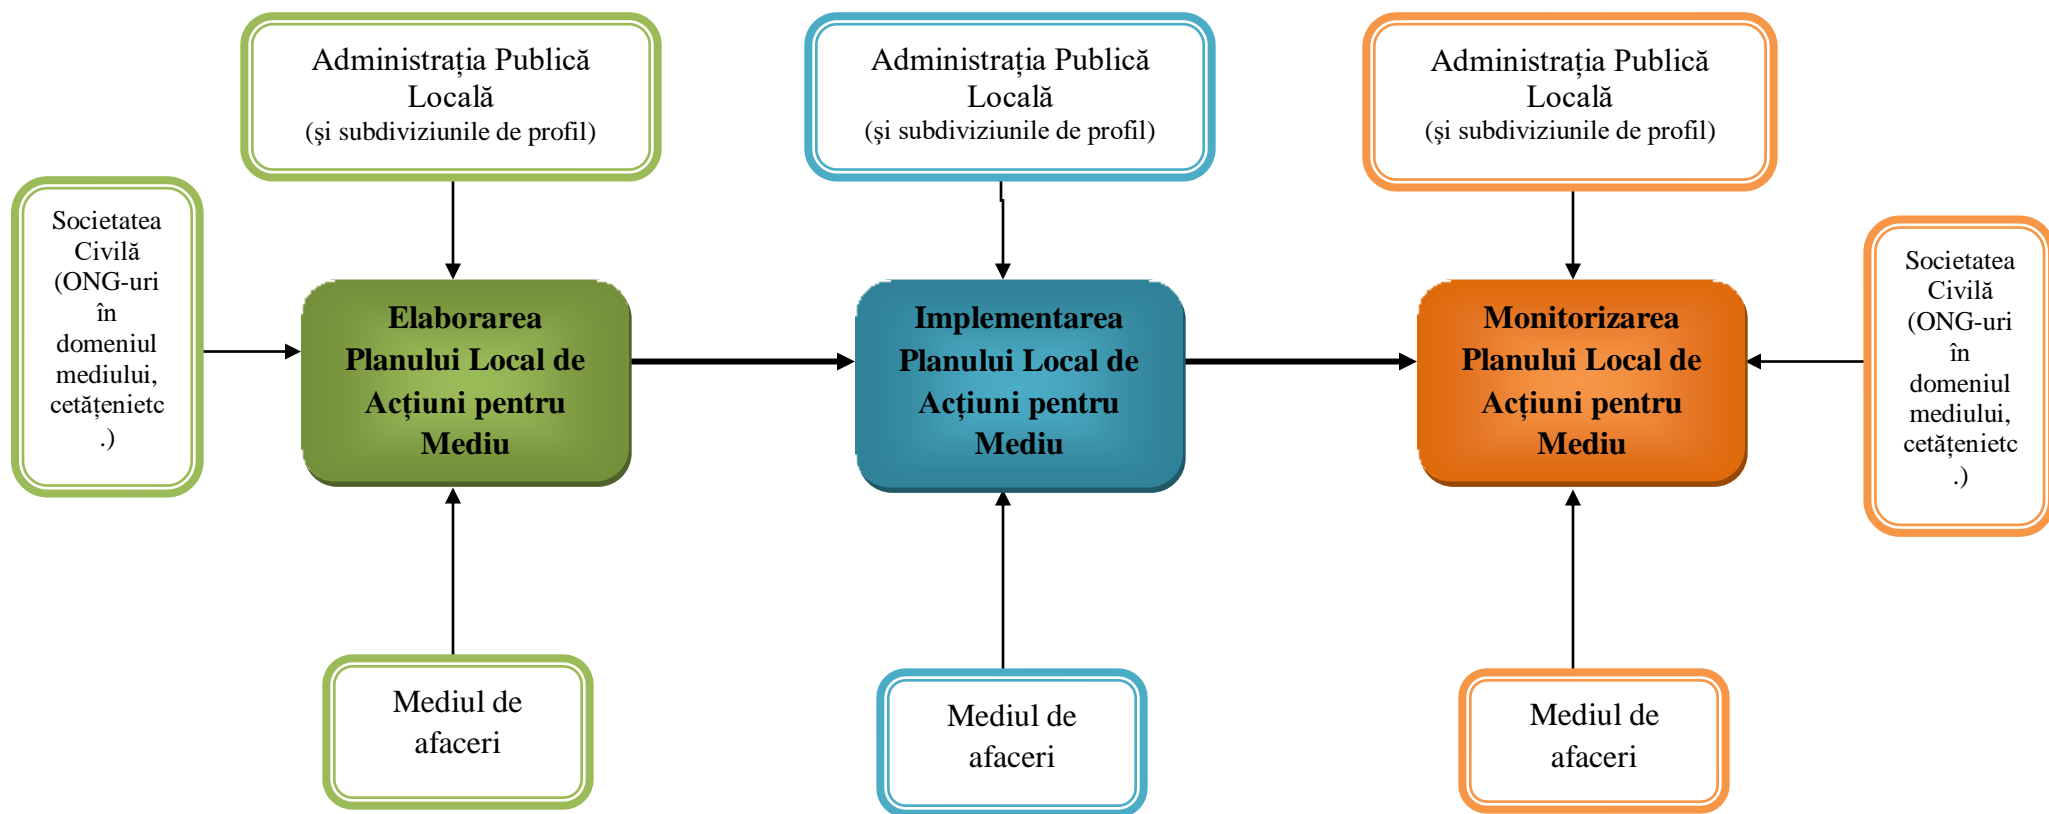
Administrația Publică Locală
(şi subdiviziunile de profil)

Administrația Publică Locală
(şi subdiviziunile de profil)

Administrația Publică Locală
(şi subdiviziunile de profil)

Societatea Civilă (ONG-uri în domeniul mediului, cetățenietc .)

Elaborarea Planului Local de Acțiuni pentru Mediu

Implementarea Planului Local de Acțiuni pentru Mediu

Monitorizarea Planului Local de Acțiuni pentru Mediu

Societatea Civilă (ONG-uri în domeniul mediului, cetățenietc .)

Mediul de afaceri

Mediul de afaceri

Mediul de afaceri